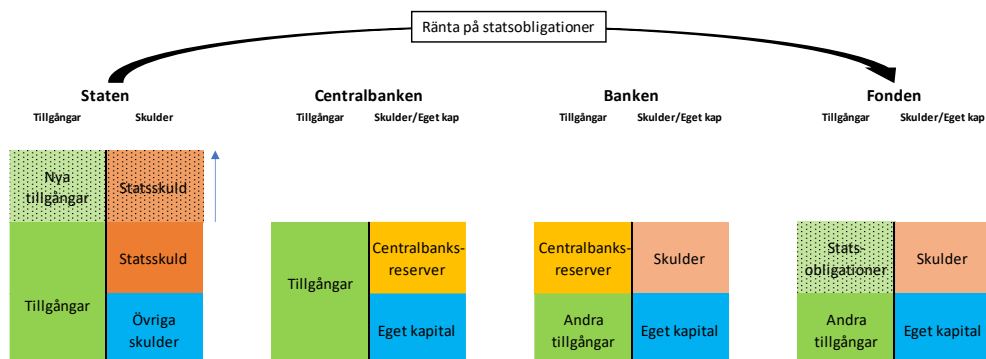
Ränta på statsobligationer

Staten
Tillgångar Skulder

Nya tillgångar
Statsskuld
Statsskuld
Tillgångar
Övriga skulder

Centralbanken
Tillgångar Skulder/Eget kap

Tillgångar
Centralbanksreserver
Eget kapital

Banken
Tillgångar Skulder/Eget kap

Centralbanksreserver
Skulder
Andra tillgångar
Eget kapital

Fonden
Tillgångar Skulder/Eget kap

Statsobligationer
Skulder
Andra tillgångar
Eget kapital